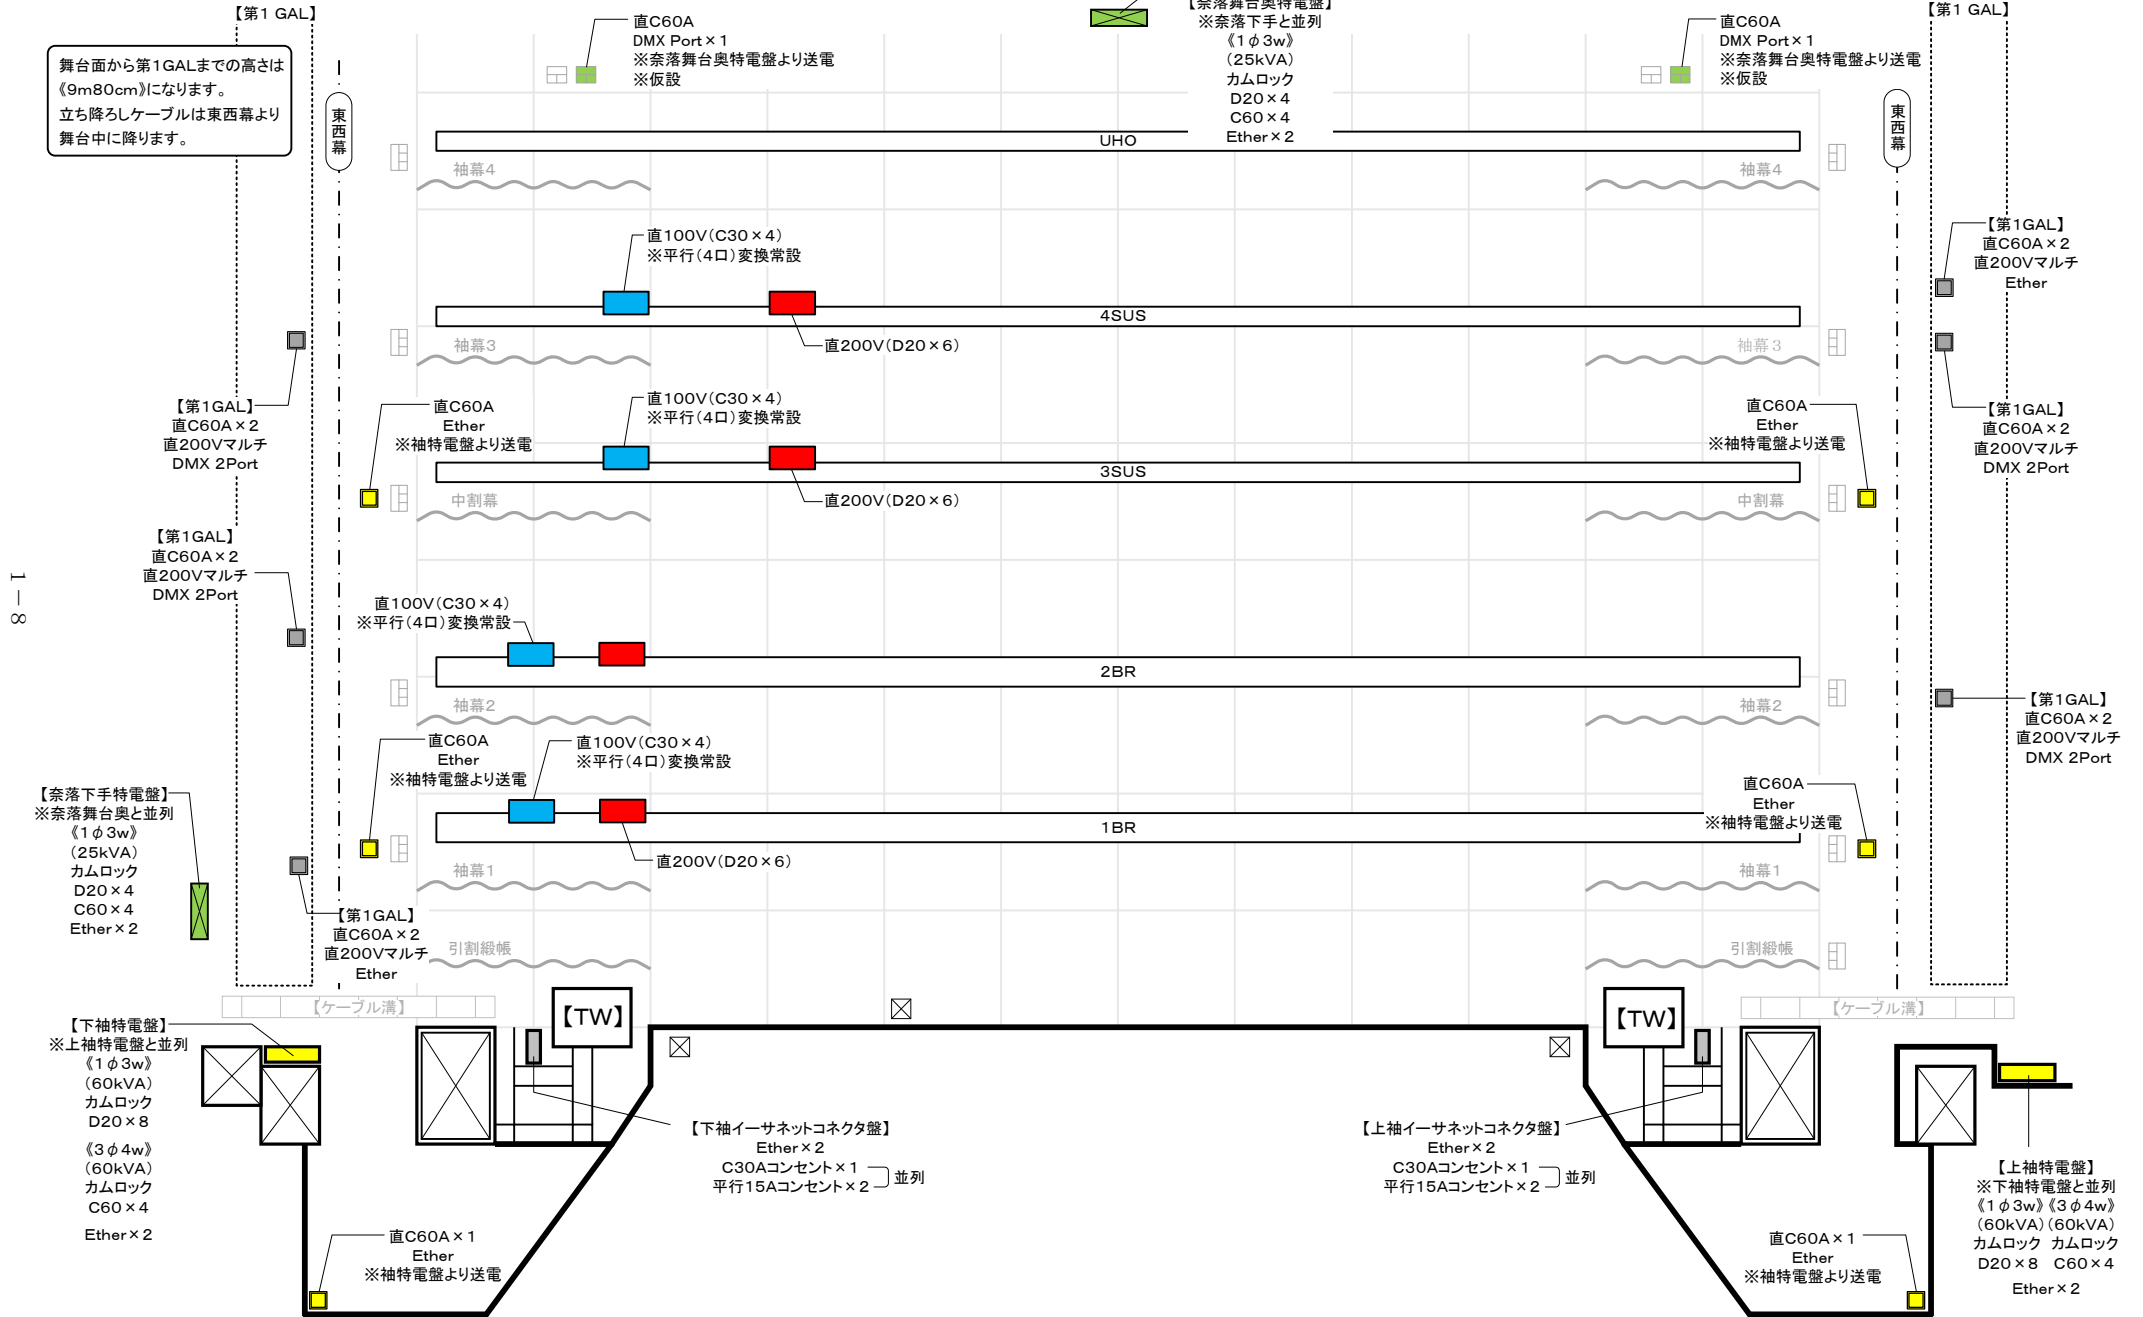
【第1 GAL】

舞台面から第1GALまでの高さは《9m80cm》になります。
立ち降ろしケーブルは東西幕より舞台中に降ります。

直C60A
DMX Port×1
※奈落舞台奥特電盤より送電
※仮設

【奈落舞台奥特電盤】
※奈落下手と並列
《1φ3w》
(25kVA)
カムロック
D20×4
C60×4
Ether×2

直C60A
DMX Port×1
※奈落舞台奥特電盤より送電
※仮設

【第1 GAL】

東西幕

UHO

袖幕4

袖幕4

東西幕

【第1GAL】
直C60A×2
直200Vマルチ
Ether

直100V(C30×4)
※平行(4口)変換常設

4SUS

袖幕3

直200V(D20×6)

袖幕3

【第1GAL】
直C60A×2
直200Vマルチ
DMX 2Port

【第1GAL】
直C60A×2
直200Vマルチ
DMX 2Port

直C60A
Ether
※袖特電盤より送電

直100V(C30×4)
※平行(4口)変換常設

直C60A
Ether
※袖特電盤より送電

3SUS

中割幕

直200V(D20×6)

中割幕

【第1GAL】
直C60A×2
直200Vマルチ
DMX 2Port

1—8

直100V(C30×4)
※平行(4口)変換常設

2BR

袖幕2

袖幕2

【第1GAL】
直C60A×2
直200Vマルチ
DMX 2Port

直C60A
Ether
※袖特電盤より送電

直100V(C30×4)
※平行(4口)変換常設

【奈落下手特電盤】
※奈落舞台奥と並列
《1φ3w》
(25kVA)
カムロック
D20×4
C60×4
Ether×2

直C60A
Ether
※袖特電盤より送電

1BR

直200V(D20×6)

袖幕1

袖幕1

【第1GAL】
直C60A×2
直200Vマルチ
Ether

引割緞帳

引割緞帳

【ケーブル溝】

【TW】

【TW】

【ケーブル溝】

【下袖特電盤】
※上袖特電盤と並列
《1φ3w》
(60kVA)
カムロック
D20×8
《3φ4w》
(60kVA)
カムロック
C60×4
Ether×2

【下袖イーサネットコネクタ盤】
Ether×2
C30Aコンセント×1
平行15Aコンセント×2 並列

【上袖イーサネットコネクタ盤】
Ether×2
C30Aコンセント×1
平行15Aコンセント×2 並列

【上袖特電盤】
※下袖特電盤と並列
《1φ3w》《3φ4w》
(60kVA) (60kVA)
カムロック カムロック
D20×8 C60×4
Ether×2

直C60A×1
Ether
※袖特電盤より送電

直C60A×1
Ether
※袖特電盤より送電